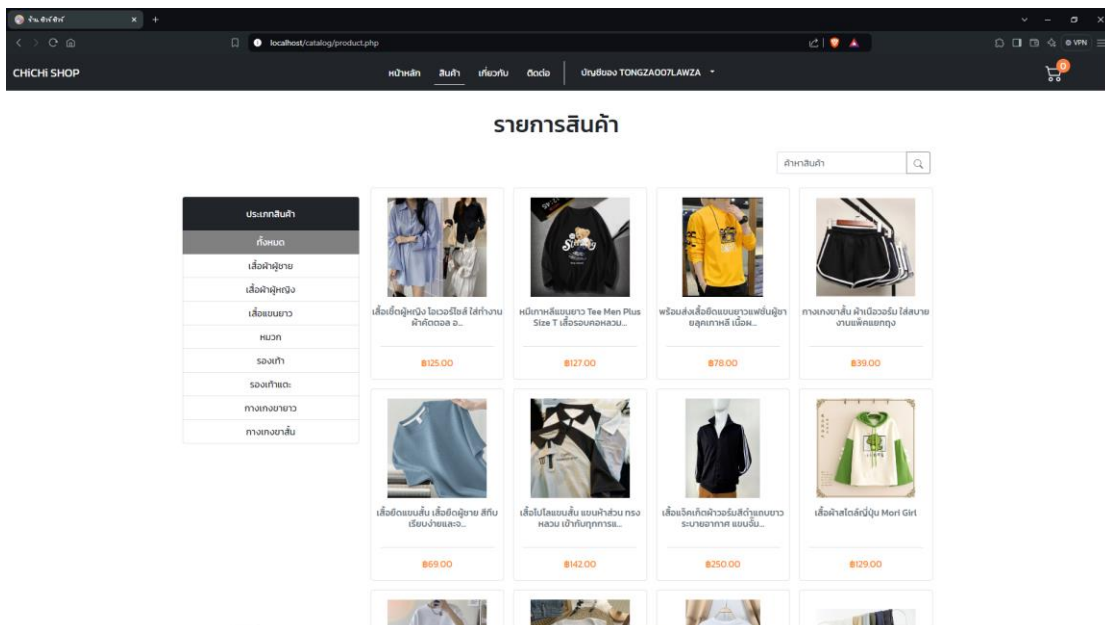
ร้าน ชิงชิงชิ

localhost/catalog/product.php

CHiCHi SHOP

หน้าหลัก สินค้า เกี่ยวกับ ติดต่อ บัญชีของ TONGZA007LAWZA

0

รายการสินค้า

ค้นหาสินค้า

ประเภทสินค้า
ทั้งหมด
เสื้อผ้าผู้ชาย
เสื้อผ้าผู้หญิง
เสื้อแขนยาว
หมวก
รองเท้า
รองเท้าแตะ
กางเกงขายาว
กางเกงขาสั้น

เสื้อเชิ้ตผู้หญิง โอเวอร์ไซส์ ใส่ทำงาน ผ้าคัตตอล อ...
฿125.00

หมีเกาหลีแขนยาว Tee Men Plus Size T เสื้อรอบคอหลวม...
฿127.00

พร้อมส่งเสื้อยืดแขนยาวแฟชั่นผู้ชายลุคเกาหลี เนื้อผ...
฿78.00

กางเกงขาสั้น ผ้าเนื้อวอร์ม ใส่สบาย งานแพ็คแยกถุง
฿39.00

เสื้อยืดแขนสั้น เสื้อยืดผู้ชาย สีทึบ เรียบง่ายและอ...
฿69.00

เสื้อโปโลแขนสั้น แขนผ้าส่วน ทรงหลวม เข้ากับทุกการแ...
฿142.00

เสื้อแจ็คเก็ตผ้าวอร์มสีดำแขนยาว ระบายอากาศ แขนจั๊ม...
฿250.00

เสื้อผ้าสไตล์ญี่ปุ่น Mori Girl
฿129.00